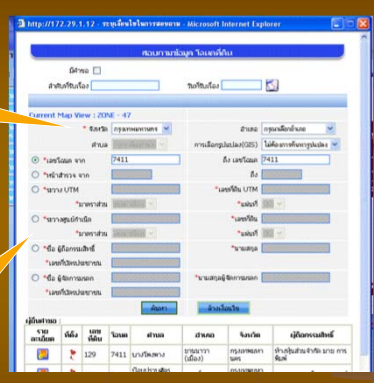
http://172.29.1.12 - ระบบเรียกใช้ข้อมูลที่ดิน - Microsoft Internet Explorer

สอบถามข้อมูล โฉนดที่ดิน

มีคำขอ

ลำดับที่รับเรื่อง

วันที่รับเรื่อง

Current Map View : ZONE - 47

* จังหวัด กรุงเทพมหานคร

อำเภอ กรุณาเลือกอำเภอ

ตำบล

การเลือกรูปแปลง(GIS) ไม่ต้องการที่แสดงรูปแปลง

เลขโฉนด จาก 7411

ถึง เลขโฉนด 7411

*หน้าสำรวจ จาก

ถึง

*ระวาง UTM

*เลขที่ดิน UTM

*มาตราส่วน

*แผ่นที่

*ระวางศูนย์กำเนิด

*เลขที่ดิน

*มาตราส่วน

*แผ่นที่

*ชื่อ ผู้ถือกรรมสิทธิ์

*นามสกุล

*เลขที่บัตรประชาชน

*ชื่อ ผู้ขอจดทะเบียน

*นามสกุล ผู้ขอจดทะเบียน

*เลขที่บัตรประชาชน

ค้นหา

ล้างเงื่อนไข

ผู้ถือครอง :

| รายละเอียด | พิกัด | เลขที่ดิน | โฉนด | ตำบล | อำเภอ | จังหวัด | ผู้ถือกรรมสิทธิ์ |
|---|---|---|---|---|---|---|---|
| | | 129 | 7411 | บางรัก | ยานนาวา (เมือง) | กรุงเทพมหานคร | ห้างหุ้นส่วนจำกัด มาย การพิมพ์ |
| | | | | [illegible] | | กรุงเทพมหา | |